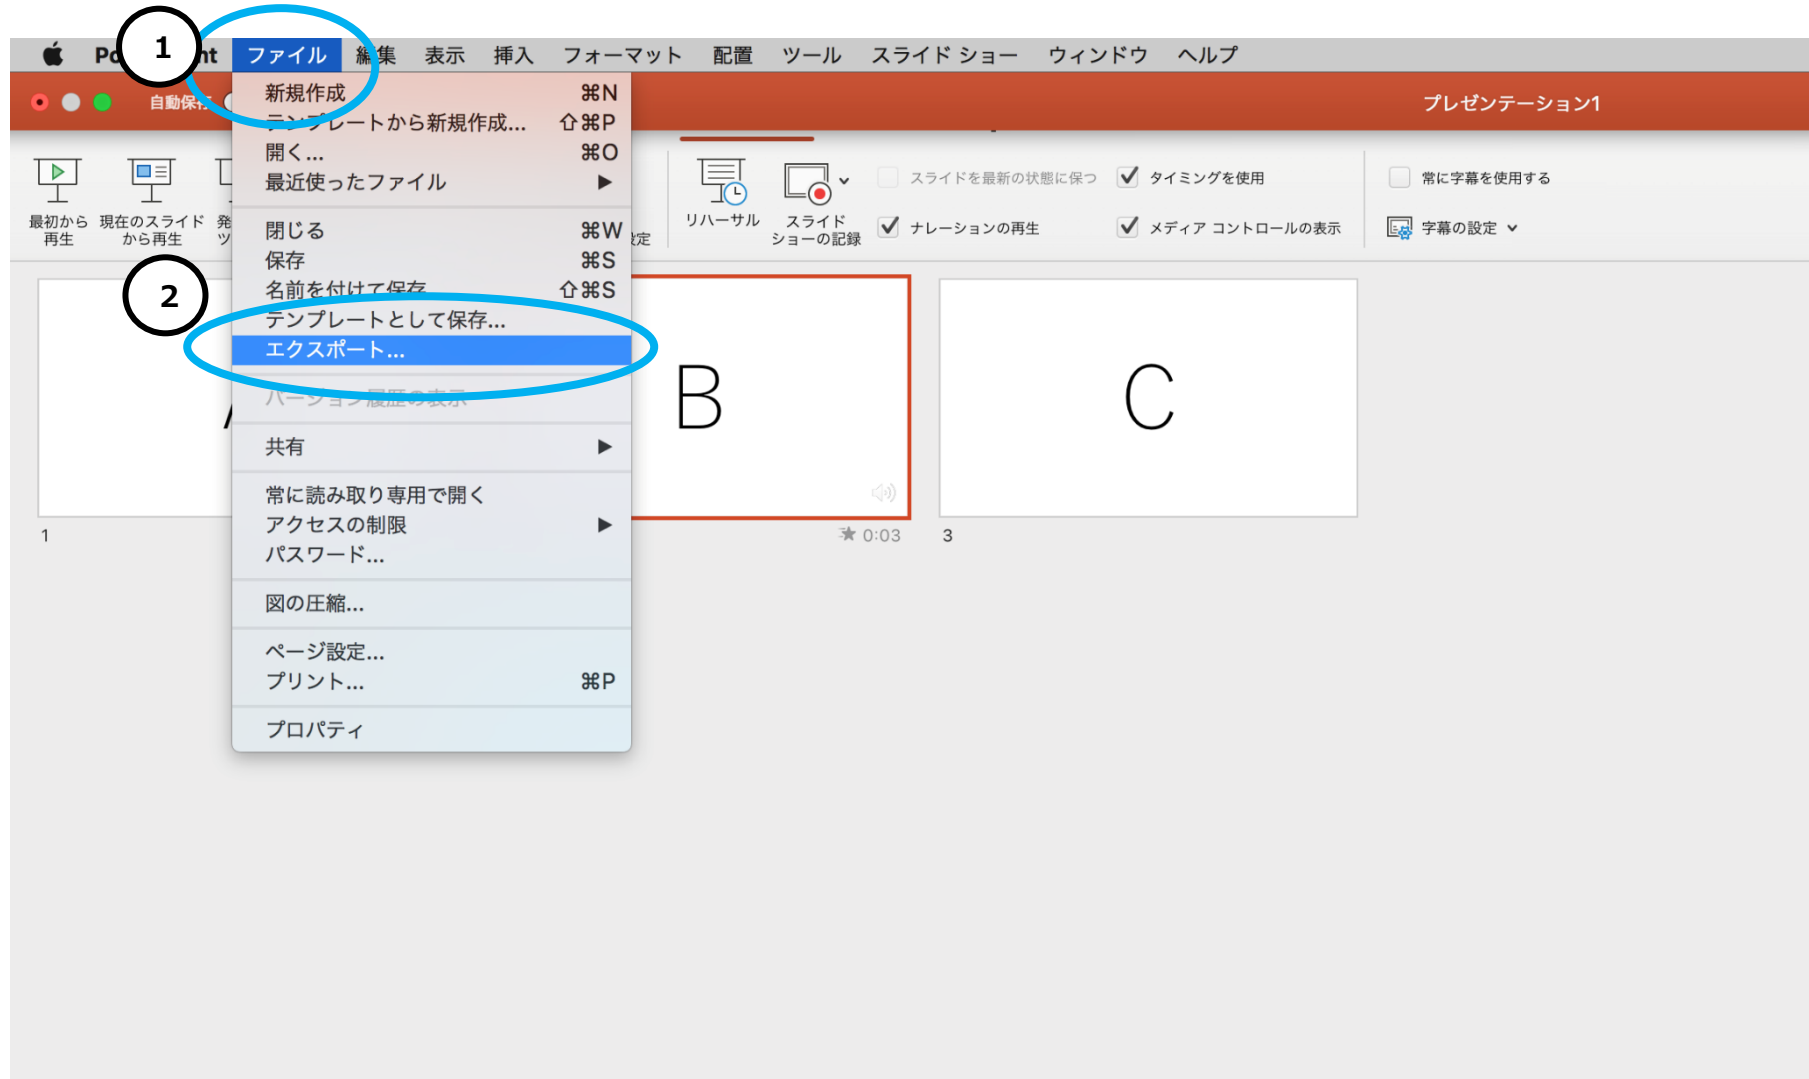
1

Po nt ファイル 編集 表示 挿入 フォーマット 配置 ツール スライド ショー ウィンドウ ヘルプ

自動保存

プレゼンテーション1

新規作成 ⌘N
テンプレートから新規作成... ⇧⌘P
開く... ⌘O
最近使ったファイル ▶

閉じる ⌘W
保存 ⌘S
名前を付けて保存 ⇧⌘S
テンプレートとして保存...
エクスポート...

バージョン履歴の表示

共有 ▶

常に読み取り専用で開く
アクセスの制限 ▶
パスワード...

図の圧縮...

ページ設定...
プリント... ⌘P

プロパティ

2

最初から再生 現在のスライドから再生 発 ツ

定

リハーサル スライドショーの記録

スライドを最新の状態に保つ
タイミングを使用
ナレーションの再生
メディア コントロールの表示
常に字幕を使用する
字幕の設定

A

1

B

0:03

C

3